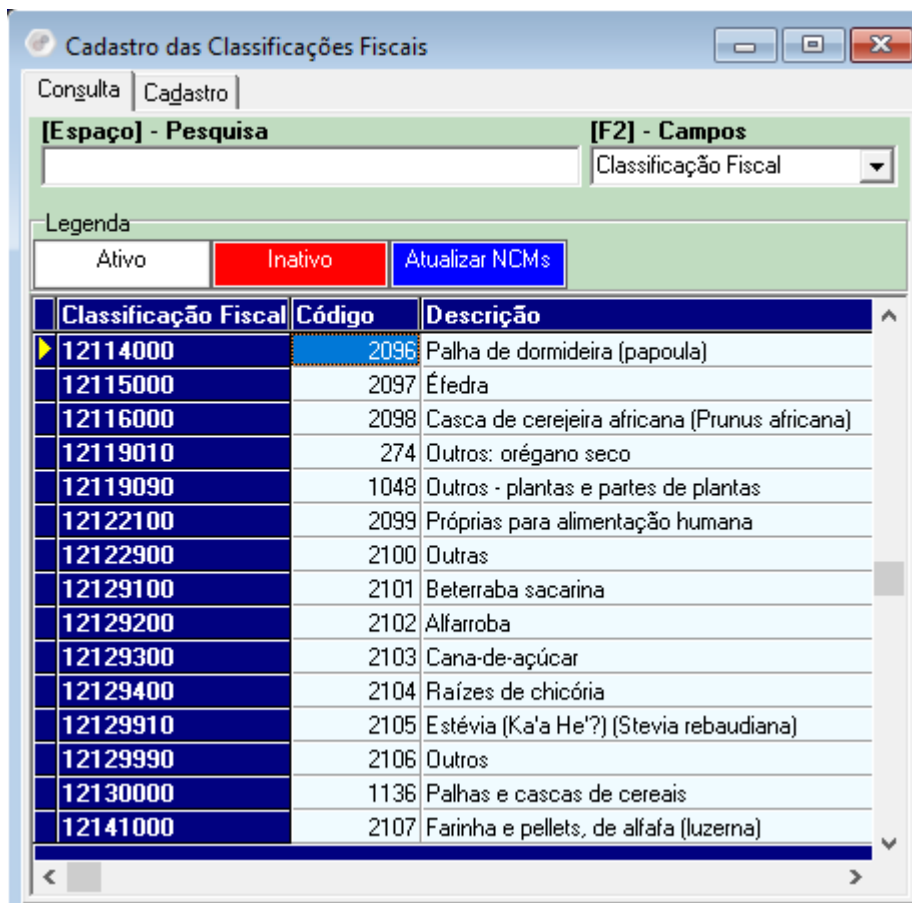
Cadastro das Classificações Fiscais

Consulta | Cadastro

[Espaço] - Pesquisa

[F2] - Campos
Classificação Fiscal

Legenda
Ativo | Inativo | Atualizar NCMs

| Classificação Fiscal | Código | Descrição |
|---|---|---|
| 12114000 | 2096 | Palha de dormideira (papoula) |
| 12115000 | 2097 | Éfedra |
| 12116000 | 2098 | Casca de cerejeira africana (Prunus africana) |
| 12119010 | 274 | Outros: orégano seco |
| 12119090 | 1048 | Outros - plantas e partes de plantas |
| 12122100 | 2099 | Próprias para alimentação humana |
| 12122900 | 2100 | Outras |
| 12129100 | 2101 | Beterraba sacarina |
| 12129200 | 2102 | Alfarroba |
| 12129300 | 2103 | Cana-de-açúcar |
| 12129400 | 2104 | Raízes de chicória |
| 12129910 | 2105 | Estévia (Ka'a He'?) (Stevia rebaudiana) |
| 12129990 | 2106 | Outros |
| 12130000 | 1136 | Palhas e cascas de cereais |
| 12141000 | 2107 | Farinha e pellets, de alfafa (luzerna) |